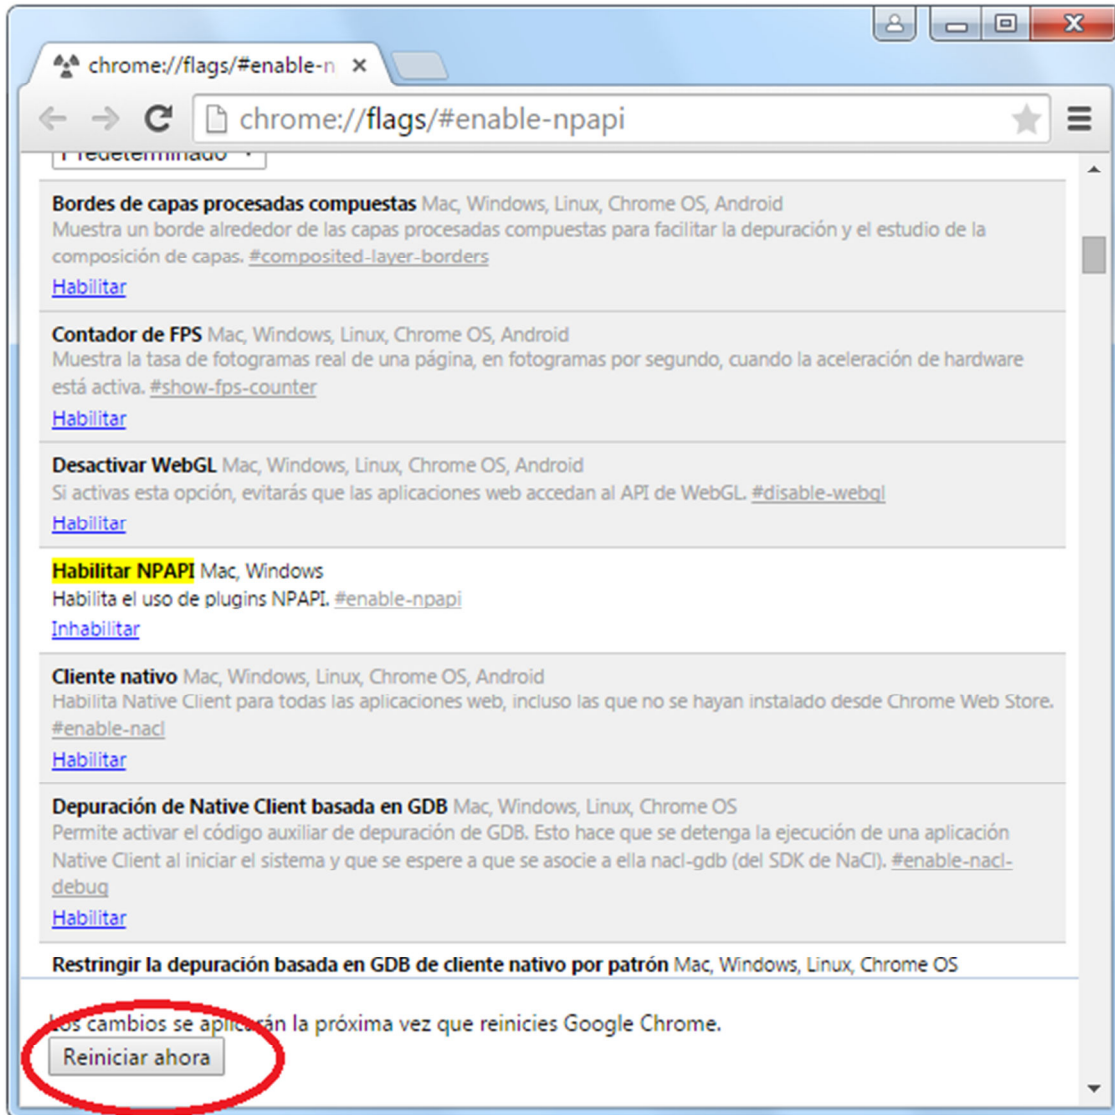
chrome://flags/#enable-n ×

chrome://flags/#enable-npapi

Predeterminado

Bordes de capas procesadas compuestas Mac, Windows, Linux, Chrome OS, Android
Muestra un borde alrededor de las capas procesadas compuestas para facilitar la depuración y el estudio de la composición de capas. #composited-layer-borders
Habilitar

Contador de FPS Mac, Windows, Linux, Chrome OS, Android
Muestra la tasa de fotogramas real de una página, en fotogramas por segundo, cuando la aceleración de hardware está activa. #show-fps-counter
Habilitar

Desactivar WebGL Mac, Windows, Linux, Chrome OS, Android
Si activas esta opción, evitarás que las aplicaciones web accedan al API de WebGL. #disable-webgl
Habilitar

Habilitar NPAPI Mac, Windows
Habilita el uso de plugins NPAPI. #enable-npapi
Inhabilitar

Cliente nativo Mac, Windows, Linux, Chrome OS, Android
Habilita Native Client para todas las aplicaciones web, incluso las que no se hayan instalado desde Chrome Web Store. #enable-nacl
Habilitar

Depuración de Native Client basada en GDB Mac, Windows, Linux, Chrome OS
Permite activar el código auxiliar de depuración de GDB. Esto hace que se detenga la ejecución de una aplicación Native Client al iniciar el sistema y que se espere a que se asocie a ella nacl-gdb (del SDK de NaCl). #enable-nacl-debug
Habilitar

Restringir la depuración basada en GDB de cliente nativo por patrón Mac, Windows, Linux, Chrome OS

Los cambios se aplicarán la próxima vez que reinicies Google Chrome.
Reiniciar ahora